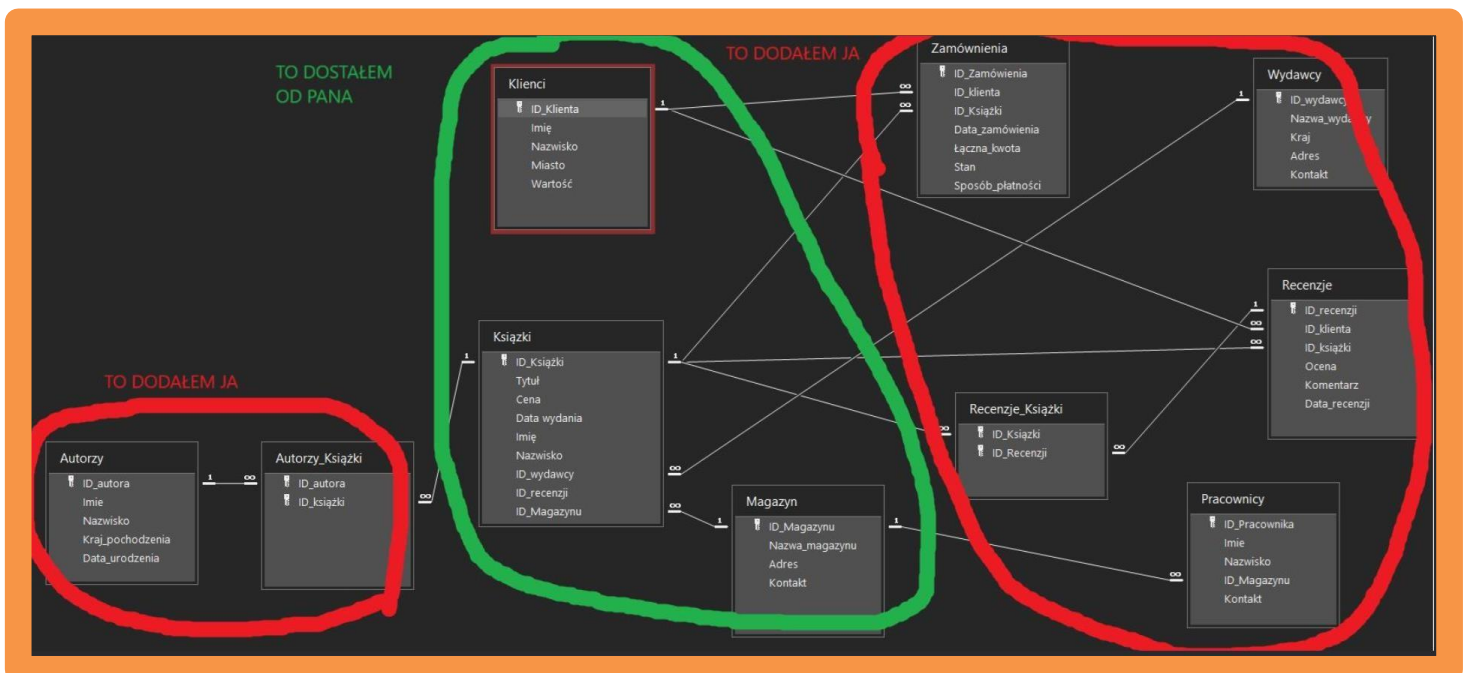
TO DOSTAŁEM OD PANA

TO DODAŁEM JA

TO DODAŁEM JA

Klienci
ID_Klienta
Imię
Nazwisko
Miasto
Wartość

Zamówienia
ID_Zamówienia
ID_klienta
ID_Książki
Data_zamówienia
Łączna_kwota
Stan
Sposób_płatności

Wydawcy
ID_wydawcy
Nazwa_wyda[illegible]y
Kraj
Adres
Kontakt

Recenzje
ID_recenzji
ID_klienta
ID_książki
Ocena
Komentarz
Data_recenzji

Książki
ID_Książki
Tytuł
Cena
Data wydania
Imię
Nazwisko
ID_wydawcy
ID_recenzji
ID_Magazynu

Recenzje_Książki
ID_Książki
ID_Recenzji

Autorzy
ID_autora
Imie
Nazwisko
Kraj_pochodzenia
Data_urodzenia

Autorzy_Książki
ID_autora
ID_książki

Magazyn
ID_Magazynu
Nazwa_magazynu
Adres
Kontakt

Pracownicy
ID_Pracownika
Imie
Nazwisko
ID_Magazynu
Kontakt

1 ∞ 1 ∞ 1 ∞ 1 ∞ 1 ∞ 1 ∞ 1 ∞ ∞ ∞ ∞ 1 ∞ ∞